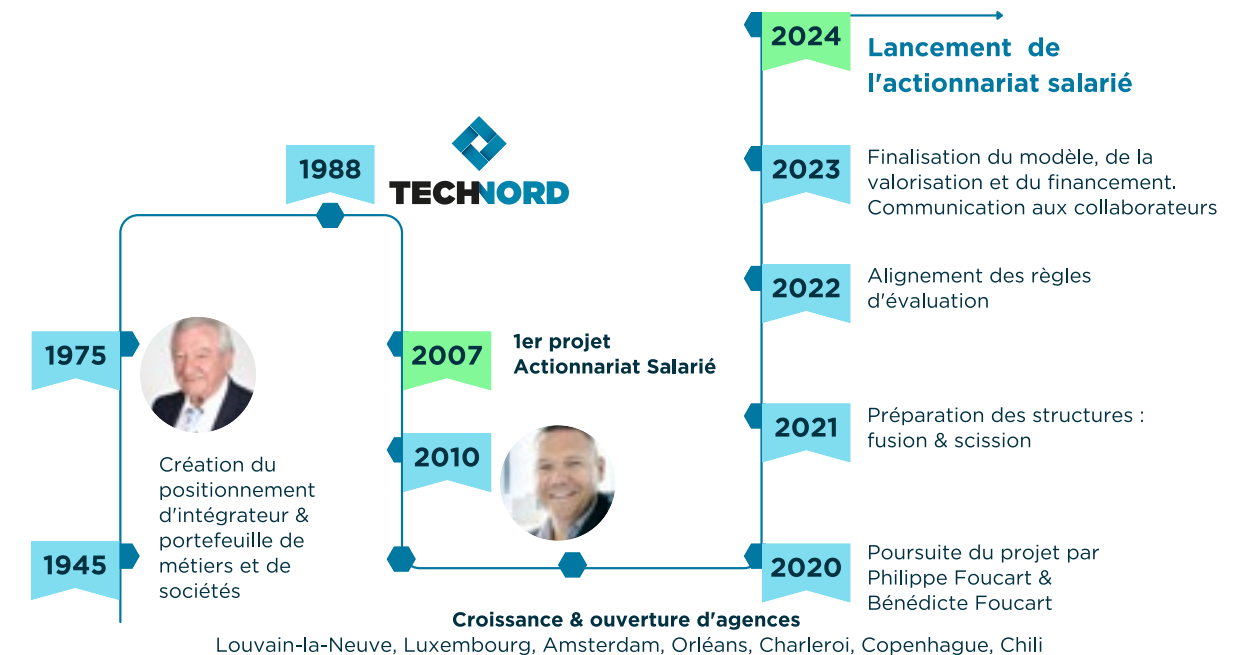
2024
Lancement de l'actionnariat salarié

1988
TECHNORD

2023
Finalisation du modèle, de la valorisation et du financement. Communication aux collaborateurs

2022
Alignement des règles d'évaluation

1975

2007
1er projet Actionnariat Salarié

2021
Préparation des structures : fusion & scission

2010

Création du positionnement d'intégrateur & portefeuille de métiers et de sociétés

1945

2020
Poursuite du projet par Philippe Foucart & Bénédicte Foucart

Croissance & ouverture d'agences
Louvain-la-Neuve, Luxembourg, Amsterdam, Orléans, Charleroi, Copenhague, Chili